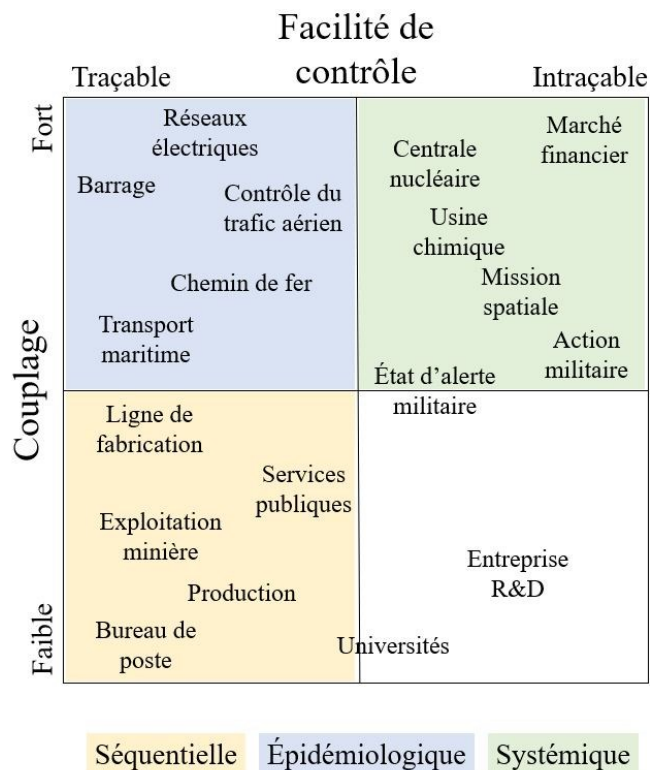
Facilité de contrôle

Traçable

Intraçable

Fort

Couplage

Faible

Réseaux électriques

Barrage

Contrôle du trafic aérien

Chemin de fer

Transport maritime

Centrale nucléaire

Marché financier

Usine chimique

Mission spatiale

Action militaire

État d'alerte militaire

Ligne de fabrication

Services publiques

Exploitation minière

Production

Bureau de poste

Universités

Entreprise R&D

Séquentielle

Épidémiologique

Systémique